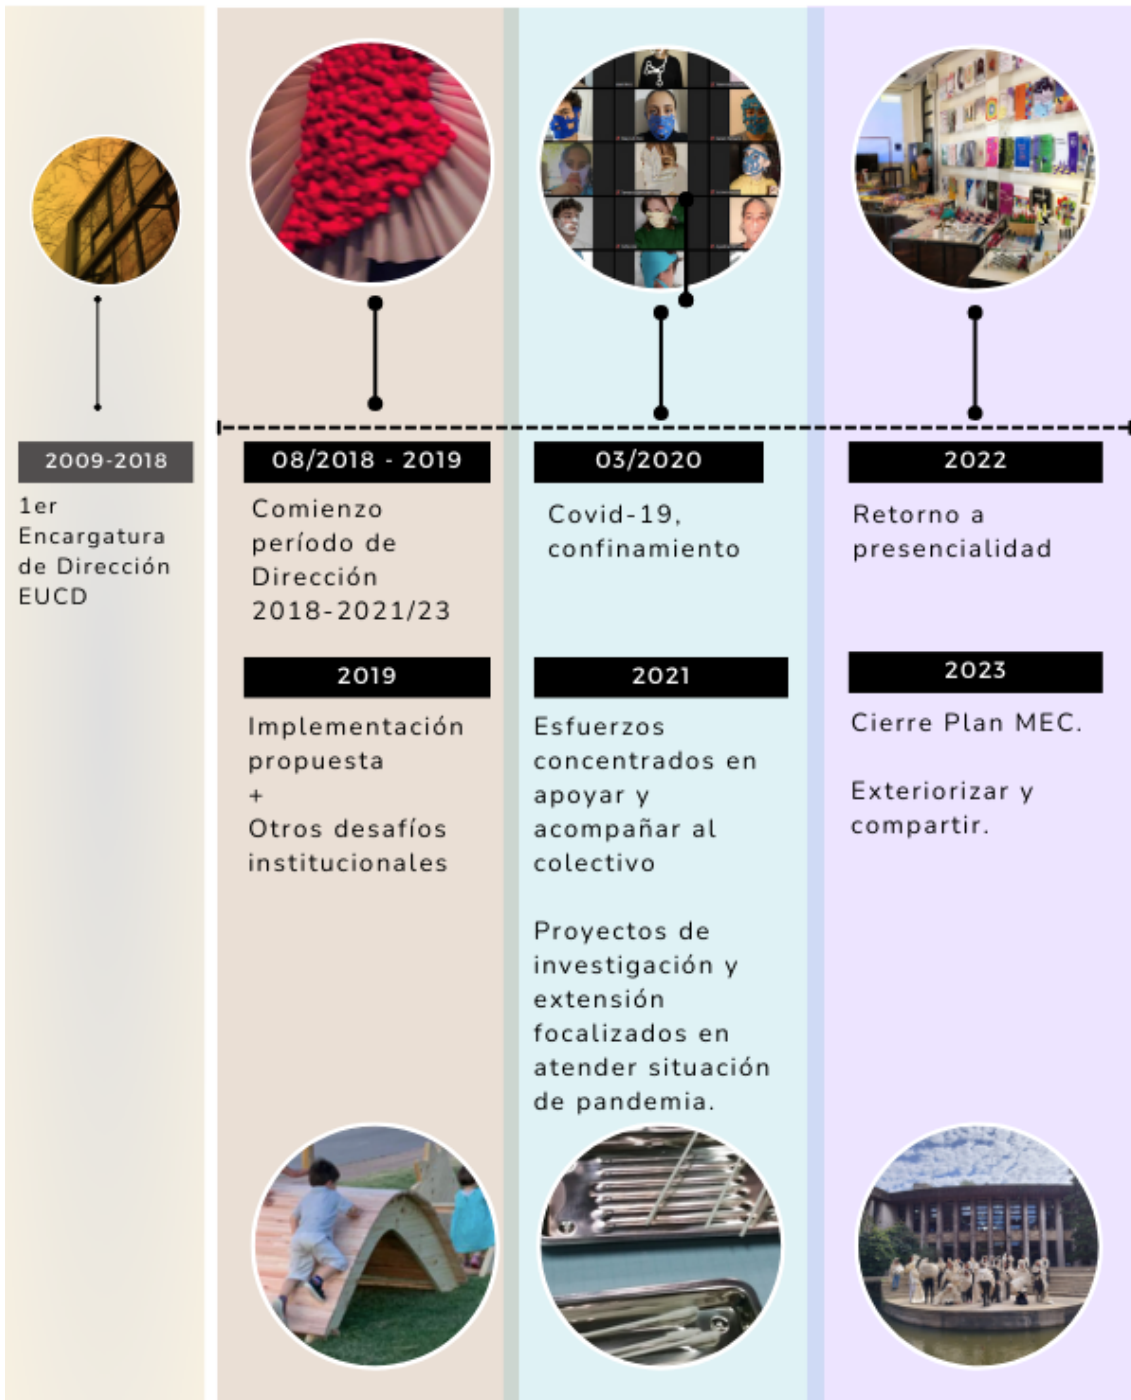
2009-2018

1er Encargatura de Dirección EUCD

08/2018 - 2019

Comienzo período de Dirección 2018-2021/23

2019

Implementación propuesta
+
Otros desafíos institucionales

03/2020

Covid-19, confinamiento

2021

Esfuerzos concentrados en apoyar y acompañar al colectivo

Proyectos de investigación y extensión focalizados en atender situación de pandemia.

2022

Retorno a presencialidad

2023

Cierre Plan MEC.

Exteriorizar y compartir.